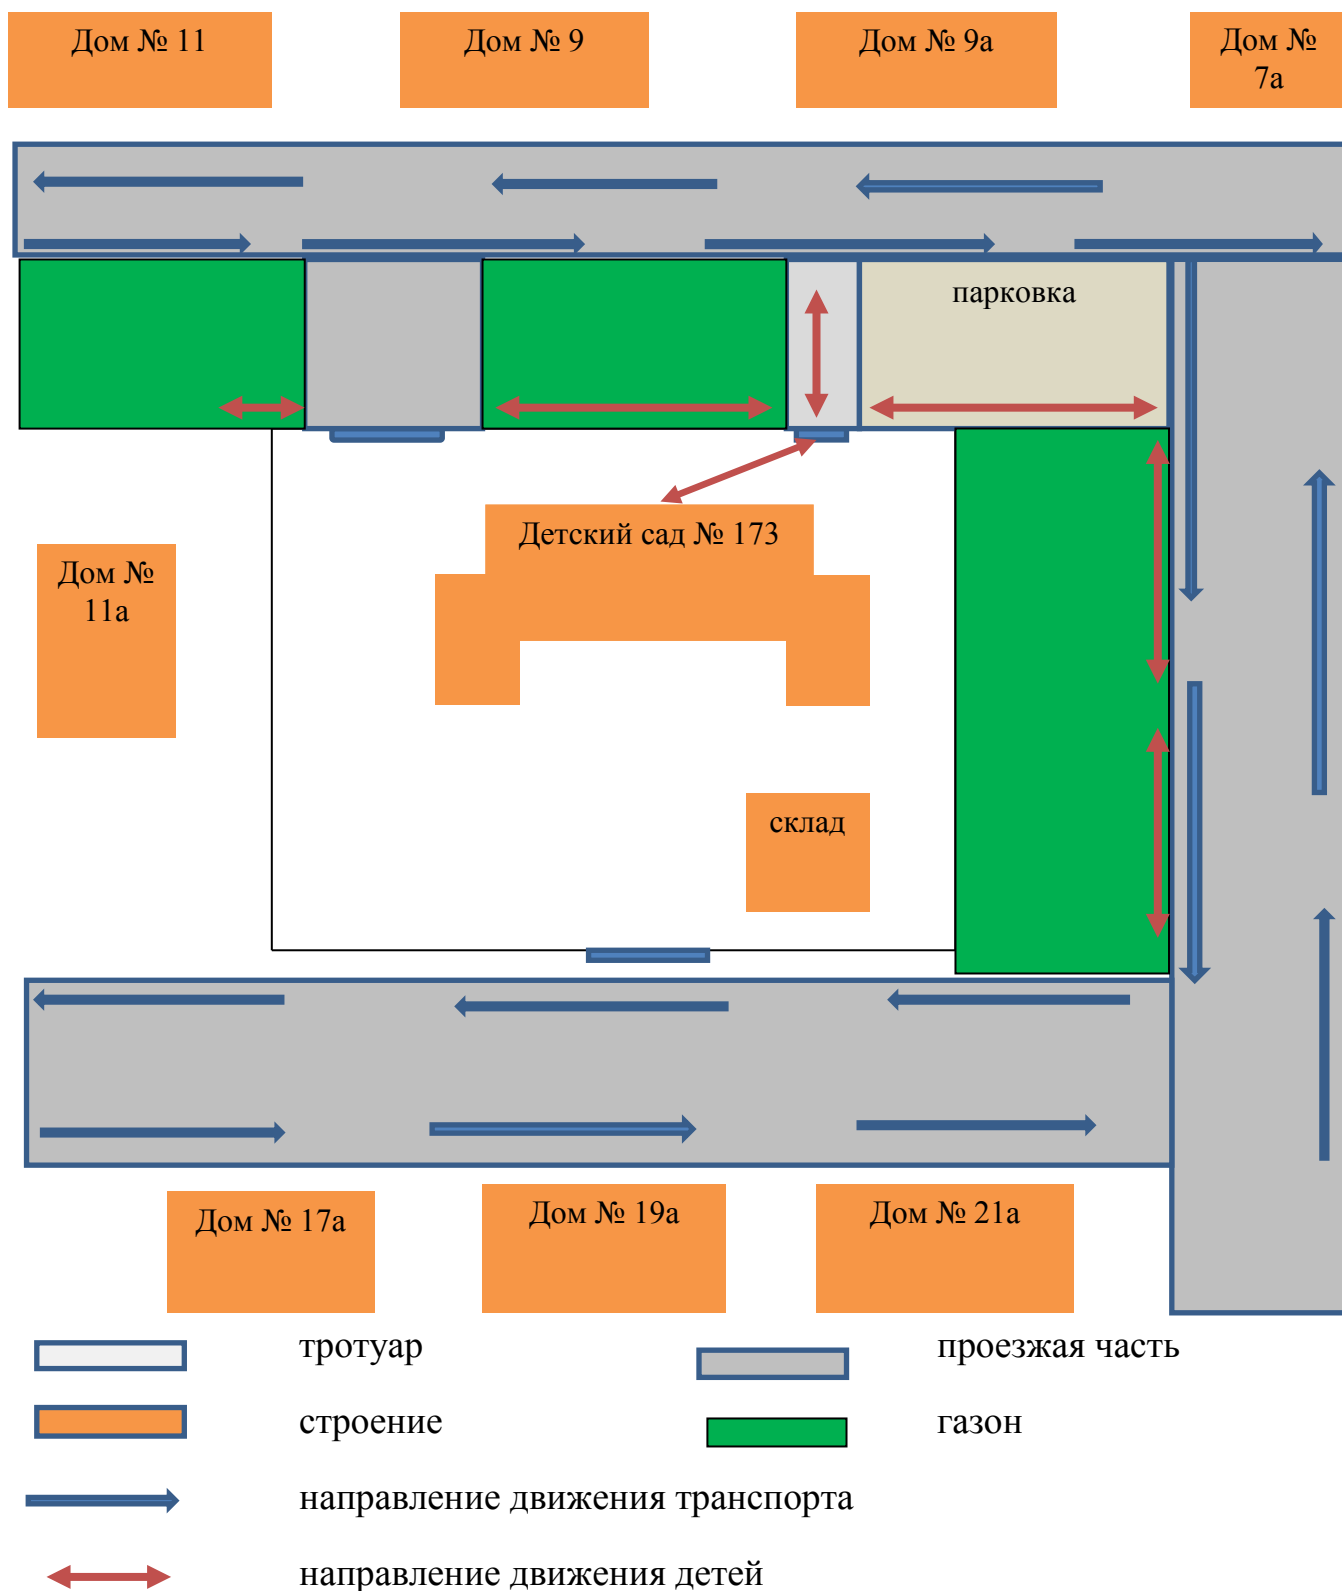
Дом № 11

Дом № 9

Дом № 9а

Дом № 7а

парковка

Дом № 11а

Детский сад № 173

склад

Дом № 17а

Дом № 19а

Дом № 21а

тротуар

проезжая часть

строение

газон

направление движения транспорта

направление движения детей